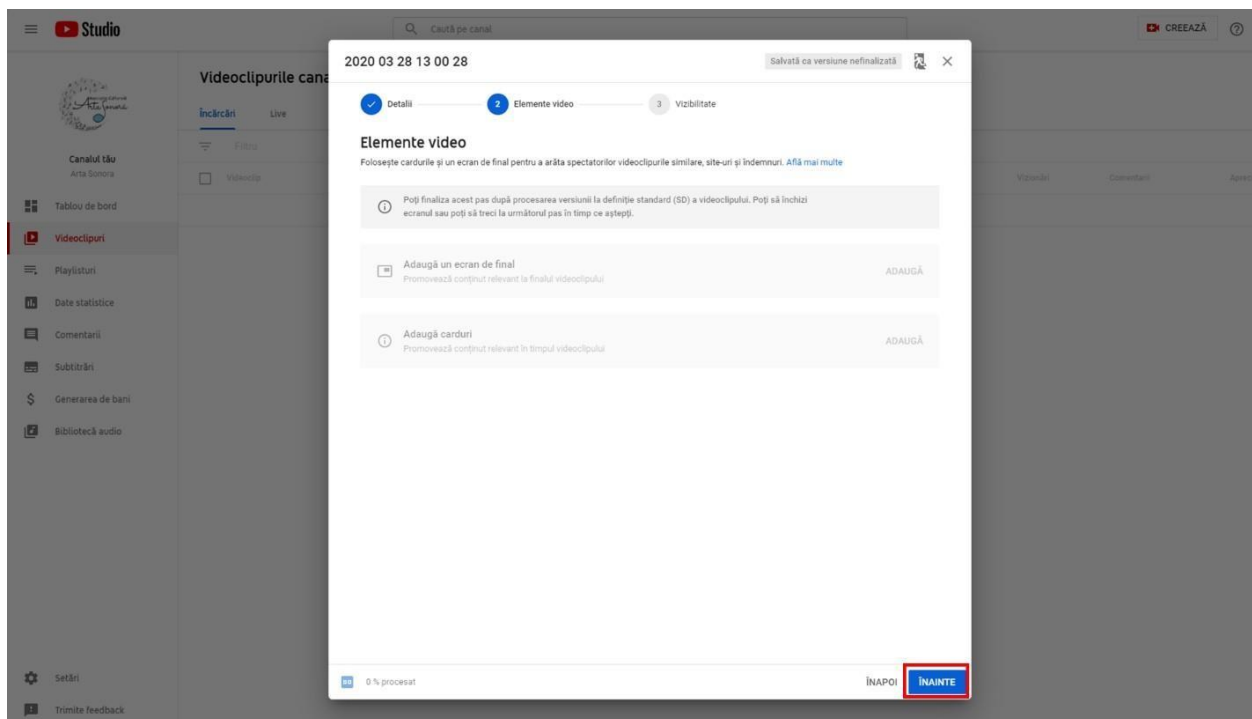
Studio

Caută pe canal

CREEAZĂ

Arta Sonora

Canalul tău
Arta Sonora

Tablou de bord
Videoclipuri
Playlisturi
Date statistice
Comentarii
Subtitrări
Generarea de bani
Bibliotecă audio

Setări
Trimite feedback

Videoclipurile cana

Încărcări Live

Filtru

Videoclip

Vizionări Comentarii Apreci

2020 03 28 13 00 28

Salvată ca versiune nefinalizată

Detalii — 2 Elemente video — 3 Vizibilitate

Elemente video
Folosește cardurile și un ecran de final pentru a arăta spectatorilor videoclipurile similare, site-uri și îndemnuri. Află mai multe

Poți finaliza acest pas după procesarea versiunii la definiție standard (SD) a videoclipului. Poți să închizi ecranul sau poți să treci la următorul pas în timp ce aștepți.

Adaugă un ecran de final
Promovează conținut relevant la finalul videoclipului
ADAUGĂ

Adaugă carduri
Promovează conținut relevant în timpul videoclipului
ADAUGĂ

SD 0 % procesat

ÎNAPOI ÎNAINTE